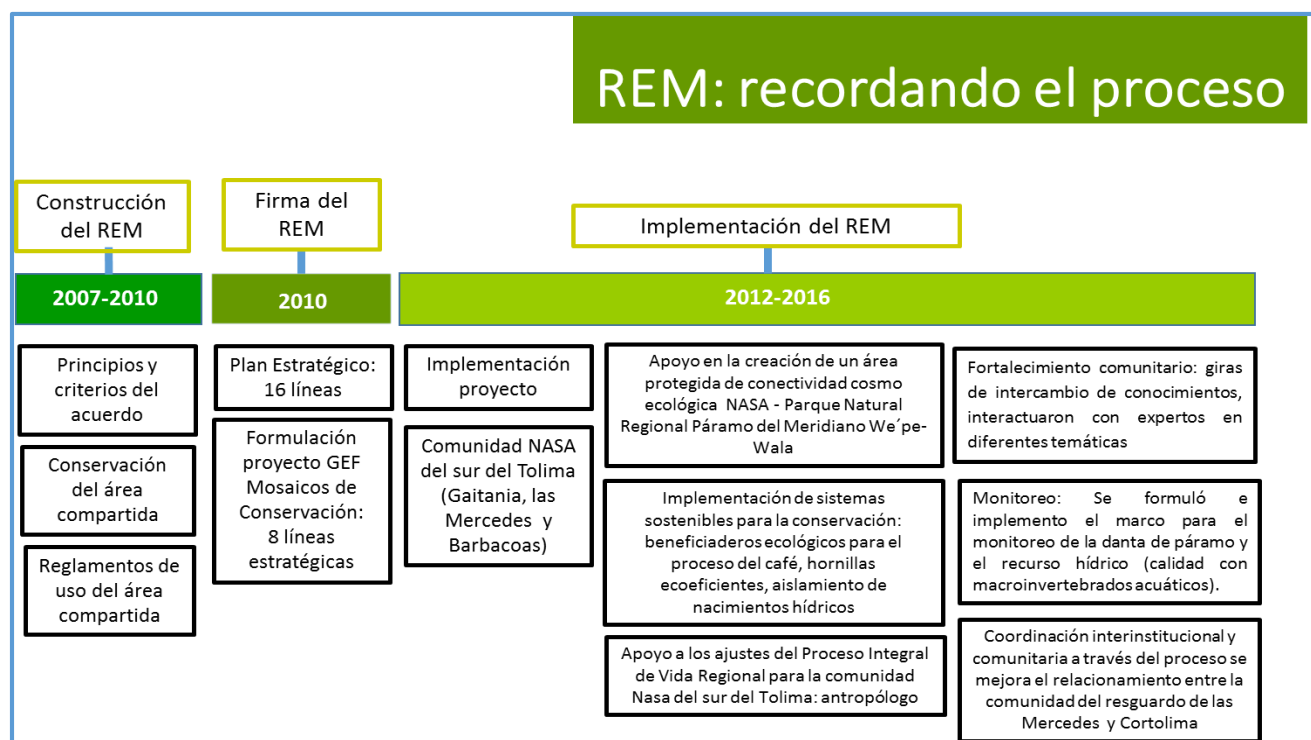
REM: recordando el proceso

Construcción del REM

Firma del REM

Implementación del REM

2007-2010

2010

2012-2016

Principios y criterios del acuerdo

Conservación del área compartida

Reglamentos de uso del área compartida

Plan Estratégico: 16 líneas

Formulación proyecto GEF Mosaicos de Conservación: 8 líneas estratégicas

Implementación proyecto

Comunidad NASA del sur del Tolima (Gaitania, las Mercedes y Barbacoas)

Apoyo en la creación de un área protegida de conectividad cosmo ecológica NASA - Parque Natural Regional Páramo del Meridiano We´pe-Wala

Implementación de sistemas sostenibles para la conservación: beneficiaderos ecológicos para el proceso del café, hornillas ecoeficientes, aislamiento de nacimientos hídricos

Apoyo a los ajustes del Proceso Integral de Vida Regional para la comunidad Nasa del sur del Tolima: antropólogo

Fortalecimiento comunitario: giras de intercambio de conocimientos, interactuaron con expertos en diferentes temáticas

Monitoreo: Se formuló e implemento el marco para el monitoreo de la danta de páramo y el recurso hídrico (calidad con macroinvertebrados acuáticos).

Coordinación interinstitucional y comunitaria a través del proceso se mejora el relacionamiento entre la comunidad del resguardo de las Mercedes y Cortolima